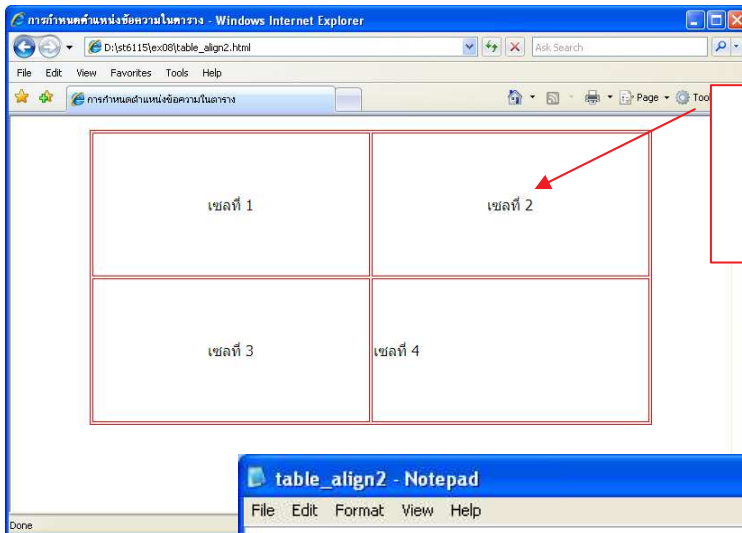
การกำหนดตำแหน่งข้อความในตาราง - Windows Internet Explorer

D:\st6115\ex08\table_align2.html

Ask Search

File Edit View Favorites Tools Help

การกำหนดตำแหน่งข้อความในตาราง

Page Tools

| เซลที่ 1 | เซลที่ 2 |
|---|---|
| เซลที่ 3 | เซลที่ 4 |

Done

table_align2 - Notepad

File Edit Format View Help